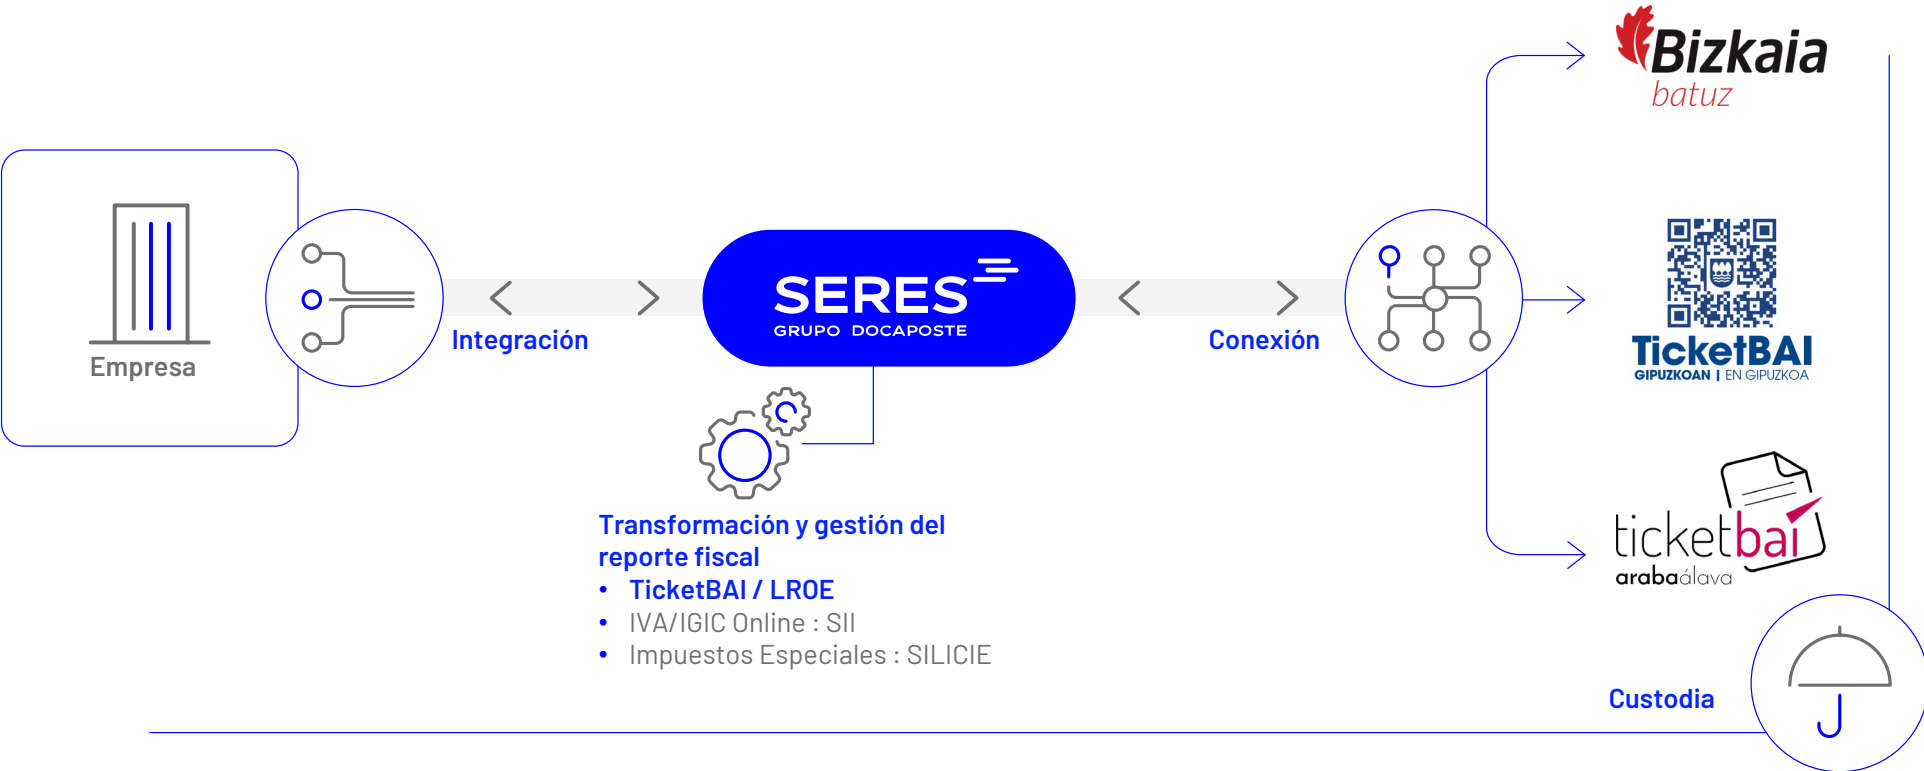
Bizkaia
batuz

Empresa

Integración

SERES
GRUPO DOCAPOSTE

Conexión

TicketBAI
GIPUZKOAN | EN GIPUZKOA

ticketbai
arabaálava

Transformación y gestión del reporte fiscal
• TicketBAI / LROE
• IVA/IGIC Online : SII
• Impuestos Especiales : SILICIE

Custodia